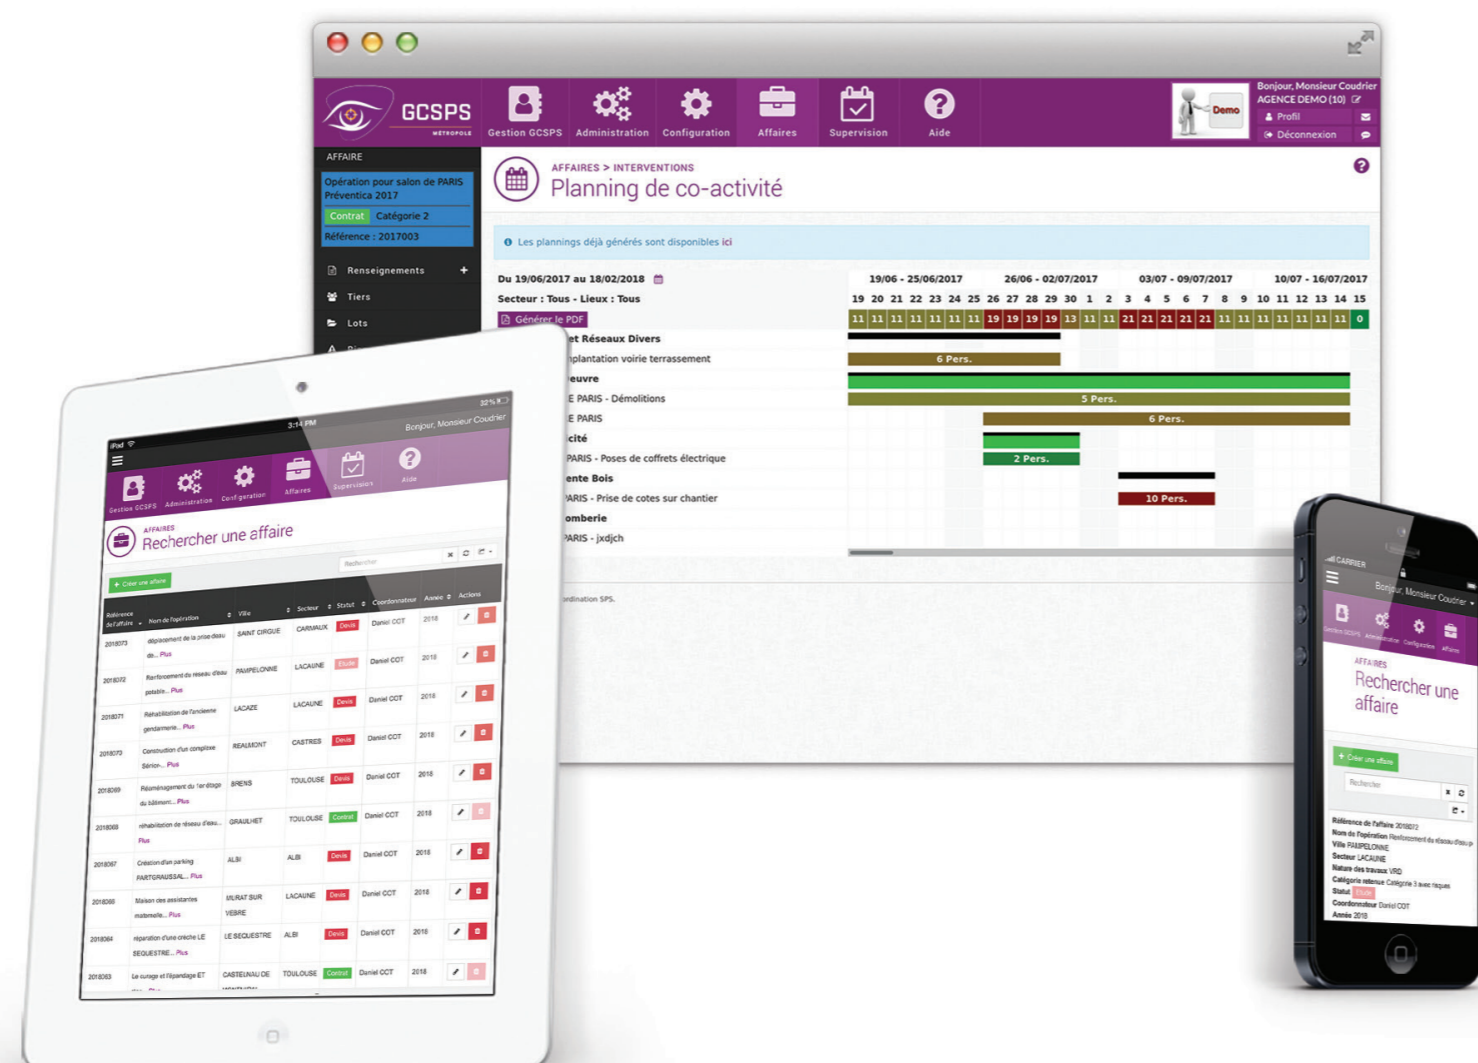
GCSPS MÉTROPOLE

Gestion GCSPS | Administration | Configuration | Affaires | Supervision | Aide

Bonjour, Monsieur Coudrier
AGENCE DEMO (10)
Profil
Déconnexion

Demo

AFFAIRE

Opération pour salon de PARIS Préventica 2017

Contrat | Catégorie 2

Référence : 2017003

Renseignements +
Tiers
Lots

AFFAIRES > INTERVENTIONS
Planning de co-activité

Les plannings déjà générés sont disponibles ici

Du 19/06/2017 au 18/02/2018

Secteur : Tous - Lieux : Tous

Générer le PDF

19/06 - 25/06/2017 | 26/06 - 02/07/2017 | 03/07 - 09/07/2017 | 10/07 - 16/07/2017

19 20 21 22 23 24 25 26 27 28 29 30 1 2 3 4 5 6 7 8 9 10 11 12 13 14 15

11 11 11 11 11 11 11 19 19 19 19 13 11 11 21 21 21 21 21 11 11 11 11 11 11 11 0

et Réseaux Divers
nplantation voirie terrassement
6 Pers.
euvre
E PARIS - Démolitions
5 Pers.
E PARIS
6 Pers.
cité
PARIS - Poses de coffrets électrique
2 Pers.
ente Bois
ARIS - Prise de cotes sur chantier
10 Pers.
omberie
ARIS - jxdjch

rdination SPS.

iPad 3:14 PM 32 %
Bonjour, Monsieur Coudrier

Gestion GCSPS | Administration | Configuration | Affaires | Supervision | Aide

AFFAIRES
Rechercher une affaire

+ Créer une affaire
Rechercher

| Référence de l'affaire | Nom de l'opération | Ville | Secteur | Statut | Coordonnateur | Année | Actions |
|---|---|---|---|---|---|---|---|
| 2018073 | déplacement de la prise deau de... Plus | SAINT CIRGUE | CARMAUX | Devis | Daniel COT | 2018 | |
| 2018072 | Renforcement du réseau d'eau potable... Plus | PAMPELONNE | LACAUNE | Etude | Daniel COT | 2018 | |
| 2018071 | Réhabilitation de l'ancienne gendarmerie... Plus | LACAZE | LACAUNE | Devis | Daniel COT | 2018 | |
| 2018070 | Construction d'un complexe Sénior-... Plus | REALMONT | CASTRES | Devis | Daniel COT | 2018 | |
| 2018069 | Réaménagement du 1er étage du bâtiment... Plus | BRENS | TOULOUSE | Devis | Daniel COT | 2018 | |
| 2018068 | réhabilitation de réseau d'eau... Plus | GRAULHET | TOULOUSE | Contrat | Daniel COT | 2018 | |
| 2018067 | Création d'un parking FARTGRAUSSAL... Plus | ALBI | ALBI | Devis | Daniel COT | 2018 | |
| 2018066 | Maison des assistantes maternelle... Plus | MURAT SUR VEBRE | LACAUNE | Devis | Daniel COT | 2018 | |
| 2018064 | réparation d'une crèche LE SEQUESTRE... Plus | LE SEQUESTRE | ALBI | Devis | Daniel COT | 2018 | |
| 2018063 | Le curage et l'épandage ET | CASTELNAU DE MONTMIRAL | TOULOUSE | Contrat | Daniel COT | 2018 | |

CARRIER
Bonjour, Monsieur Coudrier

Gestion GCSPS | Administration | Configuration | Affaires

AFFAIRES
Rechercher une affaire

+ Créer une affaire
Rechercher

Référence de l'affaire 2018072
Nom de l'opération Renforcement du réseau d'eau p
Ville PAMPELONNE
Secteur LACAUNE
Nature des travaux VRD
Catégorie retenue Catégorie 3 avec risques
Statut Etude
Coordonnateur Daniel COT
Année 2018